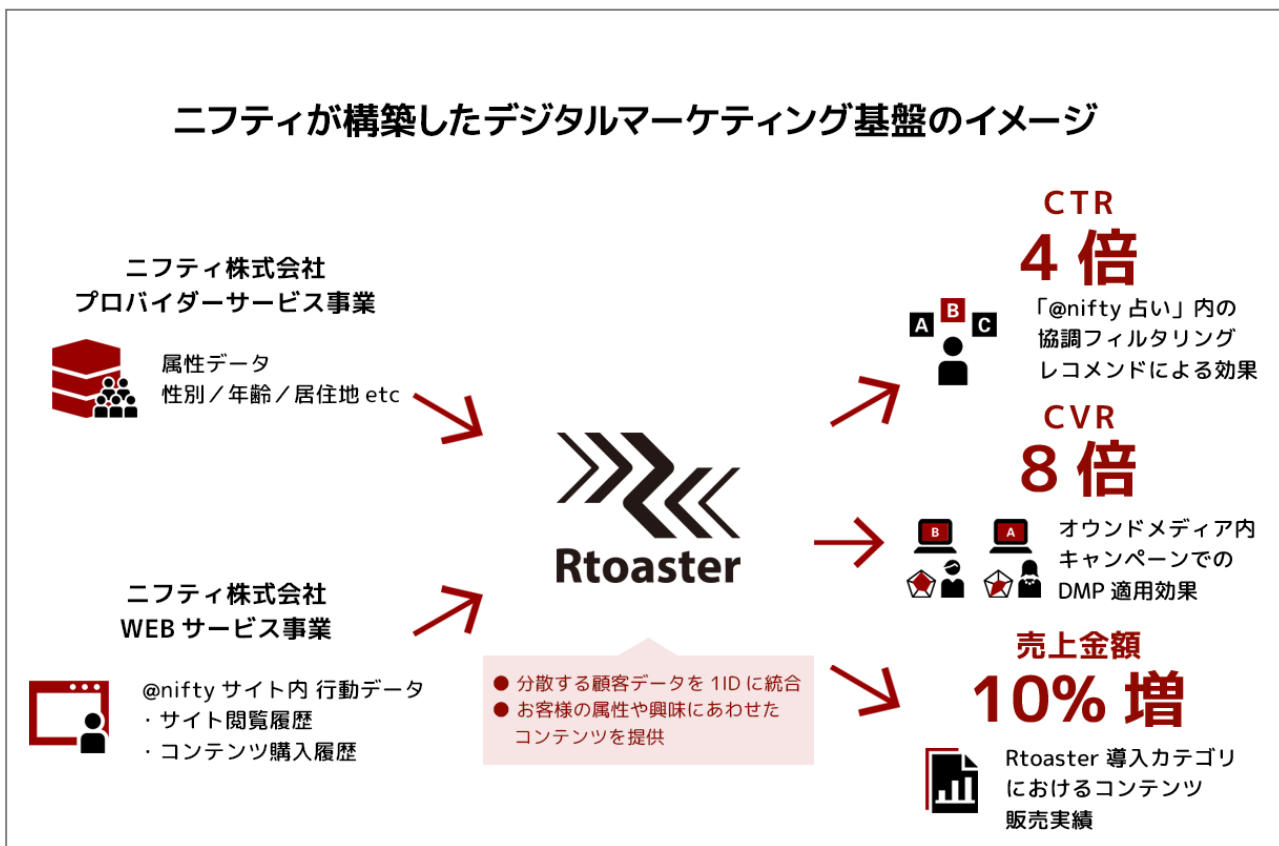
ニフティが構築したデジタルマーケティング基盤のイメージ

ニフティ株式会社
プロバイダーサービス事業

属性データ
性別／年齢／居住地 etc

ニフティ株式会社
WEB サービス事業

@nifty サイト内 行動データ
・サイト閲覧履歴
・コンテンツ購入履歴

Rtoaster

● 分散する顧客データを 1ID に統合
● お客様の属性や興味にあわせたコンテンツを提供

CTR
4 倍

A B C

「@nifty 占い」内の協調フィルタリングレコメンドによる効果

CVR
8 倍

B A

オウンドメディア内キャンペーンでのDMP 適用効果

売上金額
10% 増

Rtoaster 導入カテゴリにおけるコンテンツ販売実績